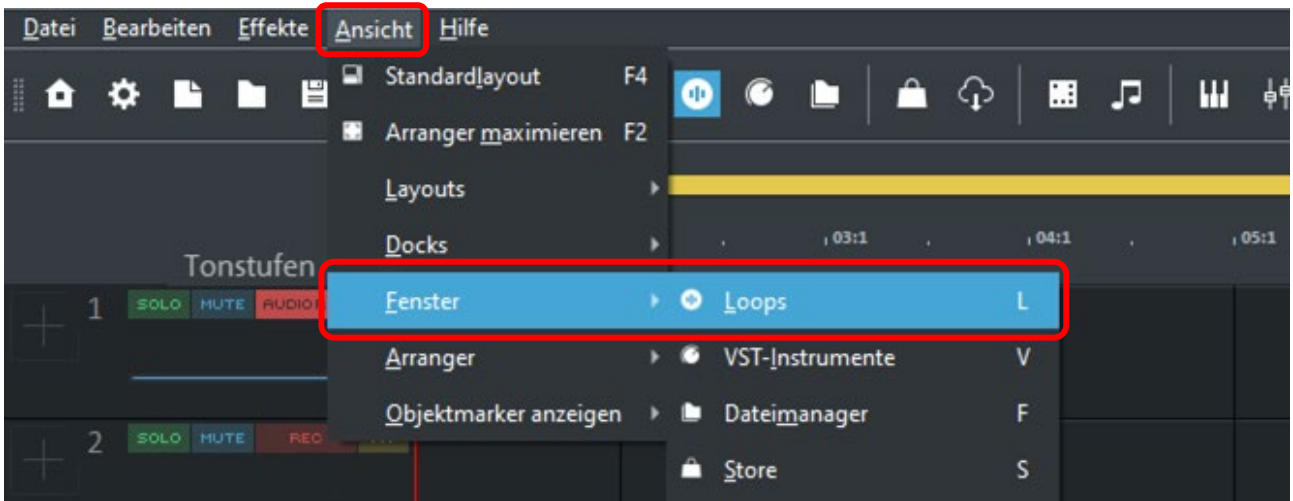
Datei Bearbeiten Effekte Ansicht Hilfe

Standardlayout F4
Arranger maximieren F2
Layouts
Docks
Fenster
Arranger
Objektmarker anzeigen

Loops L
VST-Instrumente V
Dateimanager F
Store S

Tonstufen
1 SOLO MUTE AUDIO
2 SOLO MUTE REC

03:1 04:1 05:1